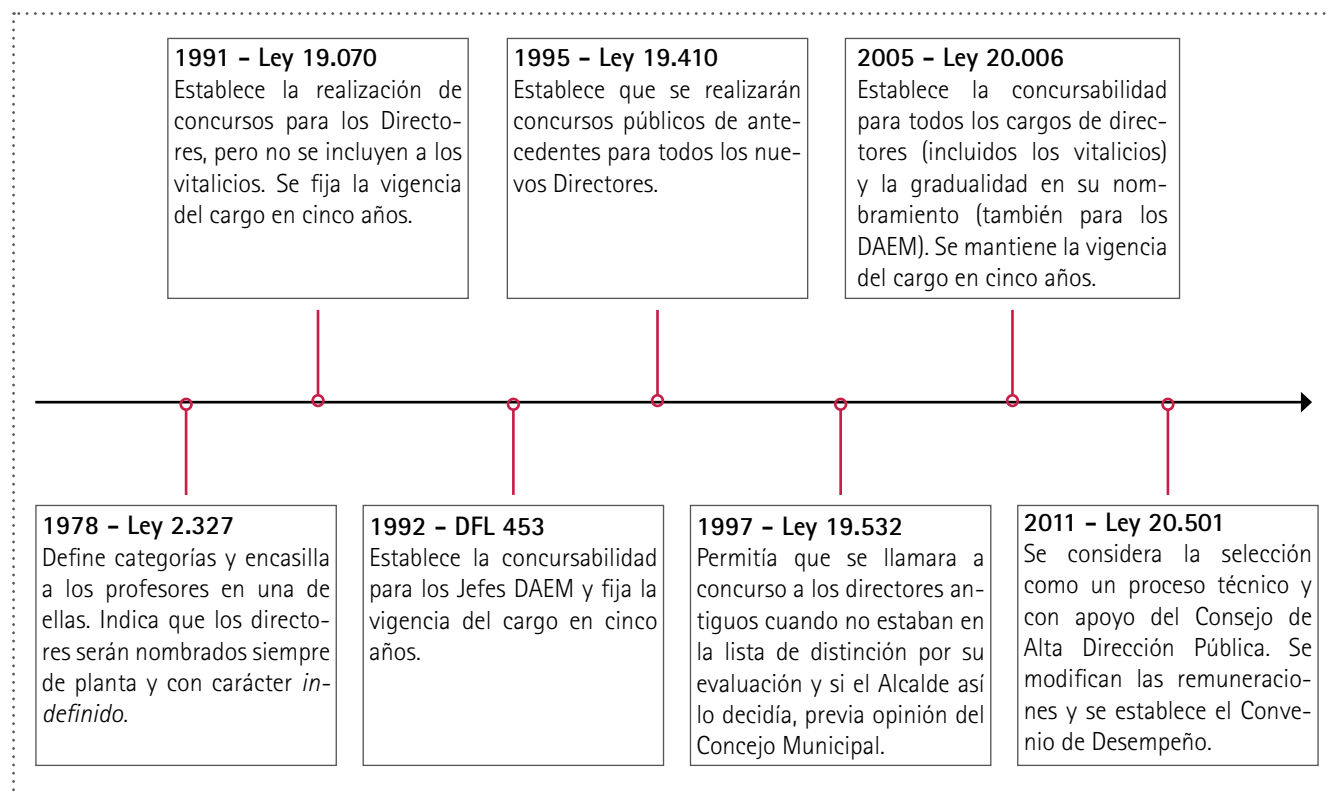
1991 – Ley 19.070
Establece la realización de concursos para los Directores, pero no se incluyen a los vitalicios. Se fija la vigencia del cargo en cinco años.

1995 – Ley 19.410
Establece que se realizarán concursos públicos de antecedentes para todos los nuevos Directores.

2005 – Ley 20.006
Establece la concursabilidad para todos los cargos de directores (incluidos los vitalicios) y la gradualidad en su nombramiento (también para los DAEM). Se mantiene la vigencia del cargo en cinco años.

1978 – Ley 2.327
Define categorías y encasilla a los profesores en una de ellas. Indica que los directores serán nombrados siempre de planta y con carácter *indefinido.*

1992 – DFL 453
Establece la concursabilidad para los Jefes DAEM y fija la vigencia del cargo en cinco años.

1997 – Ley 19.532
Permitía que se llamara a concurso a los directores antiguos cuando no estaban en la lista de distinción por su evaluación y si el Alcalde así lo decidía, previa opinión del Concejo Municipal.

2011 – Ley 20.501
Se considera la selección como un proceso técnico y con apoyo del Consejo de Alta Dirección Pública. Se modifican las remuneraciones y se establece el Convenio de Desempeño.